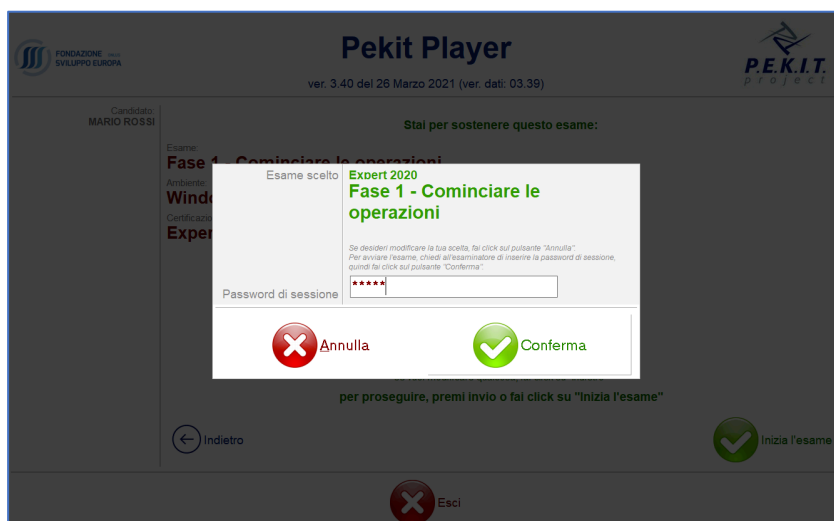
FONDAZIONE ONLUS
SVILUPPO EUROPA

Pekit Player

ver. 3.40 del 26 Marzo 2021 (ver. dati: 03.39)

P.E.K.I.T. project

Candidato:
MARIO ROSSI

Stai per sostenere questo esame:

Esame:
Fase 1 - Cominciare le operazioni

Ambiente:
Windo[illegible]

Certificazio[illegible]
Exper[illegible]

Esame scelto
Expert 2020
Fase 1 - Cominciare le operazioni

Se desideri modificare la tua scelta, fai click sul pulsante "Annulla".
Per avviare l'esame, chiedi all'esaminatore di inserire la password di sessione, quindi fai click sul pulsante "Conferma"

Password di sessione
*****

Annulla

Conferma

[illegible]

per proseguire, premi invio o fai click su "Inizia l'esame"

Indietro

Inizia l'esame

Esci